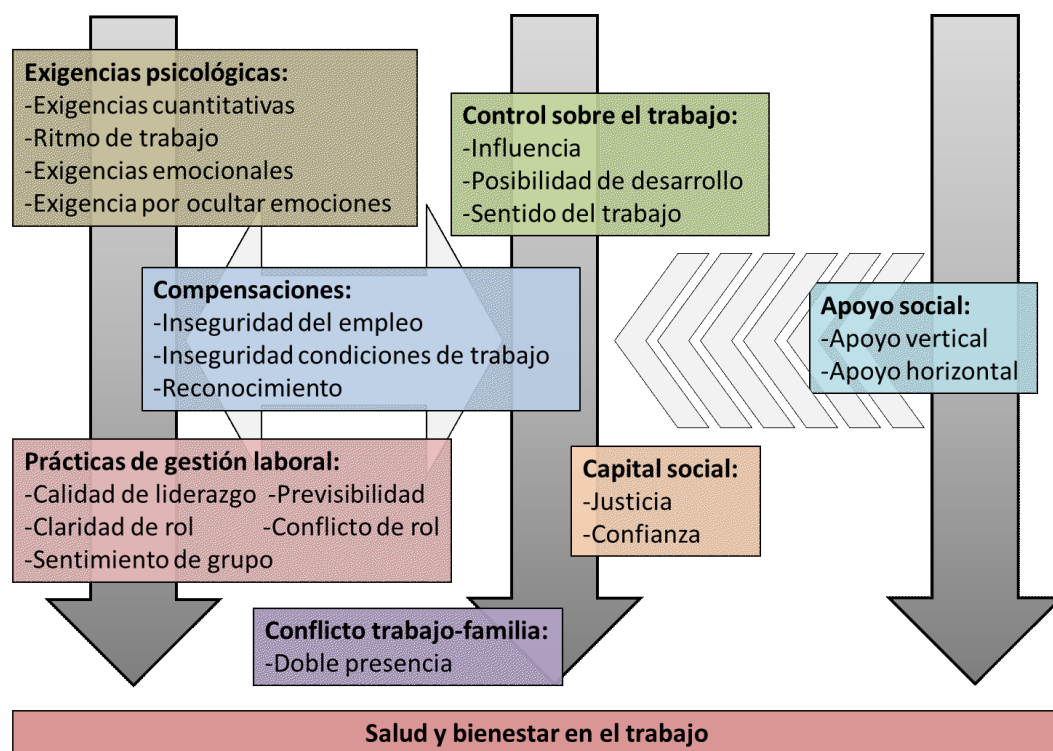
Exigencias psicológicas:
-Exigencias cuantitativas
-Ritmo de trabajo
-Exigencias emocionales
-Exigencia por ocultar emociones

Control sobre el trabajo:
-Influencia
-Posibilidad de desarrollo
-Sentido del trabajo

Compensaciones:
-Inseguridad del empleo
-Inseguridad condiciones de trabajo
-Reconocimiento

Apoyo social:
-Apoyo vertical
-Apoyo horizontal

Prácticas de gestión laboral:
-Calidad de liderazgo -Previsibilidad
-Claridad de rol -Conflicto de rol
-Sentimiento de grupo

Capital social:
-Justicia
-Confianza

Conflicto trabajo-familia:
-Doble presencia

Salud y bienestar en el trabajo